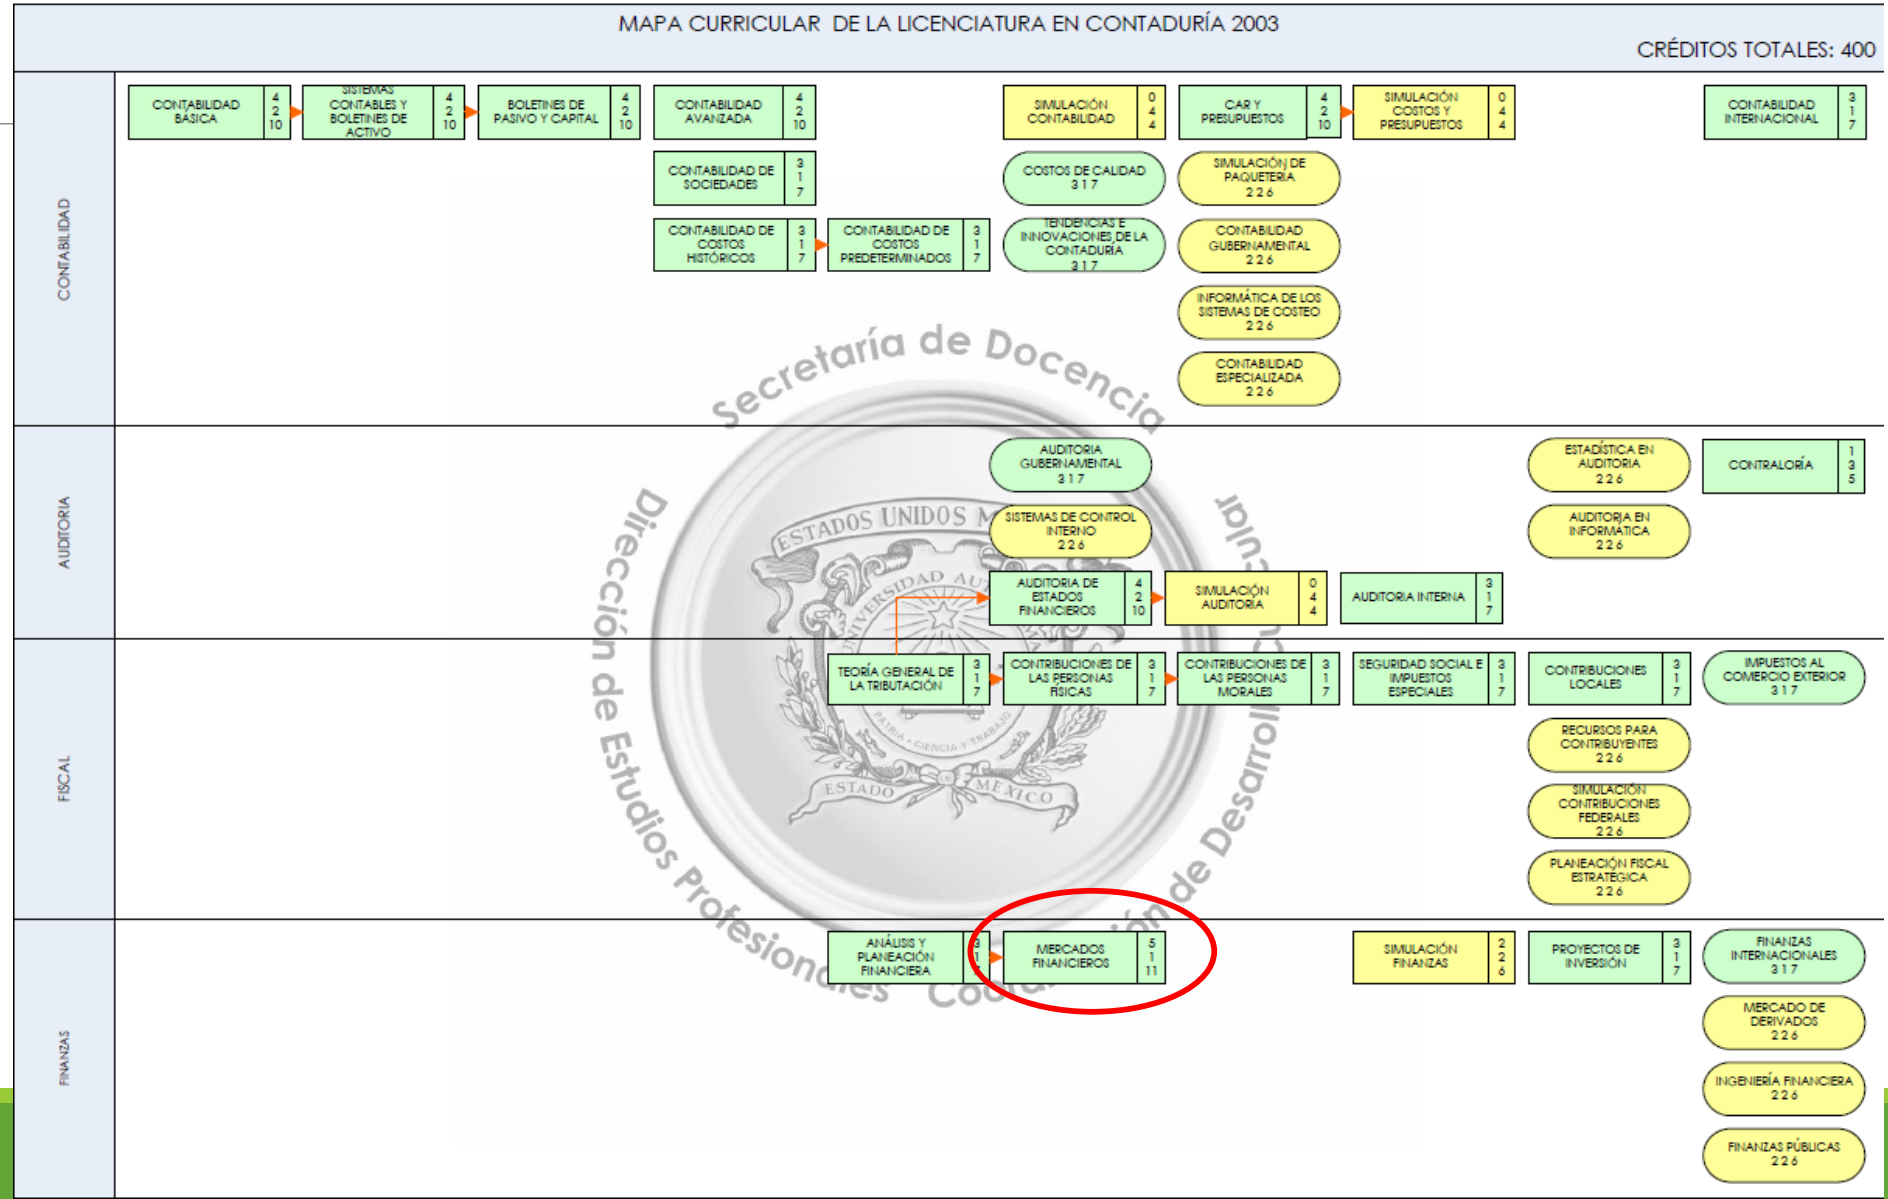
MAPA CURRICULAR DE LA LICENCIATURA EN CONTADURÍA 2003

CRÉDITOS TOTALES: 400

CONTABILIDAD

CONTABILIDAD BÁSICA 4 2 10

SISTEMAS CONTABLES Y BOLETINES DE ACTIVO 4 2 10

BOLETINES DE PASIVO Y CAPITAL 4 2 10

CONTABILIDAD AVANZADA 4 2 10

CONTABILIDAD DE SOCIEDADES 3 1 7

CONTABILIDAD DE COSTOS HISTÓRICOS 3 1 7

CONTABILIDAD DE COSTOS PREDETERMINADOS 3 1 7

SIMULACIÓN CONTABILIDAD 0 4 4

COSTOS DE CALIDAD 3 1 7

TENDENCIAS E INNOVACIONES DE LA CONTADURÍA 3 1 7

CAR Y PRESUPUESTOS 4 2 10

SIMULACIÓN DE PAQUETERÍA 2 2 6

CONTABILIDAD GUBERNAMENTAL 2 2 6

INFORMÁTICA DE LOS SISTEMAS DE COSTEO 2 2 6

CONTABILIDAD ESPECIALIZADA 2 2 6

SIMULACIÓN COSTOS Y PRESUPUESTOS 0 4 4

CONTABILIDAD INTERNACIONAL 3 1 7

Secretaría de Docencia

AUDITORIA

AUDITORIA GUBERNAMENTAL 3 1 7

SISTEMAS DE CONTROL INTERNO 2 2 6

AUDITORIA DE ESTADOS FINANCIEROS 4 2 10

SIMULACIÓN AUDITORIA 0 4 4

AUDITORIA INTERNA 3 1 7

ESTADÍSTICA EN AUDITORIA 2 2 6

AUDITORIA EN INFORMÁTICA 2 2 6

CONTRALORÍA 1 3 5

ESTADOS UNIDOS M

UNIVERSIDAD AU

PATRIA · CIENCIA Y TRABAJO

ESTADO DE MÉXICO

Dirección de Estudios Profesionales

Coordinación de Desarrollo Curricular

FISCAL

TEORÍA GENERAL DE LA TRIBUTACIÓN 3 1 7

CONTRIBUCIONES DE LAS PERSONAS FÍSICAS 3 1 7

CONTRIBUCIONES DE LAS PERSONAS MORALES 3 1 7

SEGURIDAD SOCIAL E IMPUESTOS ESPECIALES 3 1 7

CONTRIBUCIONES LOCALES 3 1 7

RECURSOS PARA CONTRIBUYENTES 2 2 6

SIMULACIÓN CONTRIBUCIONES FEDERALES 2 2 6

PLANEACIÓN FISCAL ESTRATÉGICA 2 2 6

IMPUESTOS AL COMERCIO EXTERIOR 3 1 7

FINANZAS

ANÁLISIS Y PLANEACIÓN FINANCIERA 3 1 7

MERCADOS FINANCIEROS 5 1 11

SIMULACIÓN FINANZAS 2 2 6

PROYECTOS DE INVERSIÓN 3 1 7

FINANZAS INTERNACIONALES 3 1 7

MERCADO DE DERIVADOS 2 2 6

INGENIERÍA FINANCIERA 2 2 6

FINANZAS PÚBLICAS 2 2 6